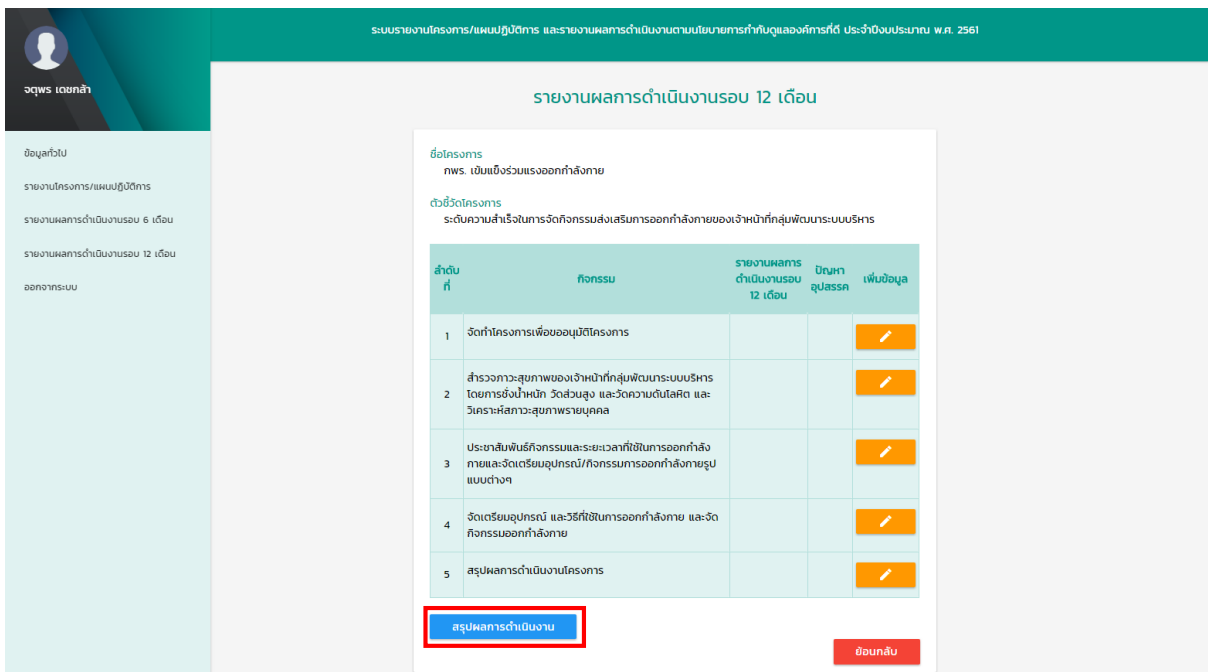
จตุพร เดชกล้า

ข้อมูลทั่วไป

รายงานโครงการ/แผนปฏิบัติการ

รายงานผลการดำเนินงานรอบ 6 เดือน

รายงานผลการดำเนินงานรอบ 12 เดือน

ออกจากระบบ

ระบบรายงานโครงการ/แผนปฏิบัติการ และรายงานผลการดำเนินงานตามนโยบายการกำกับดูแลองค์การที่ดี ประจำปีงบประมาณ พ.ศ. 2561

รายงานผลการดำเนินงานรอบ 12 เดือน

ชื่อโครงการ
กพร. เข้มแข็งร่วมแรงออกกำลังกาย

ตัวชี้วัดโครงการ
ระดับความสำเร็จในการจัดกิจกรรมส่งเสริมการออกกำลังกายของเจ้าหน้าที่กลุ่มพัฒนาระบบบริหาร

| ลำดับที่ | กิจกรรม | รายงานผลการดำเนินงานรอบ 12 เดือน | ปัญหาอุปสรรค | เพิ่มข้อมูล |
|---|---|---|---|---|
| 1 | จัดทำโครงการเพื่อขออนุมัติโครงการ | | | |
| 2 | สำรวจภาวะสุขภาพของเจ้าหน้าที่กลุ่มพัฒนาระบบบริหาร โดยการชั่งน้ำหนัก วัดส่วนสูง และวัดความดันโลหิต และวิเคราะห์สภาวะสุขภาพรายบุคคล | | | |
| 3 | ประชาสัมพันธ์กิจกรรมและระยะเวลาที่ใช้ในการออกกำลังกายและจัดเตรียมอุปกรณ์/กิจกรรมการออกกำลังกายรูปแบบต่างๆ | | | |
| 4 | จัดเตรียมอุปกรณ์ และวิธีที่ใช้ในการออกกำลังกาย และจัดกิจกรรมออกกำลังกาย | | | |
| 5 | สรุปผลการดำเนินงานโครงการ | | | |

สรุปผลการดำเนินงาน

ย้อนกลับ